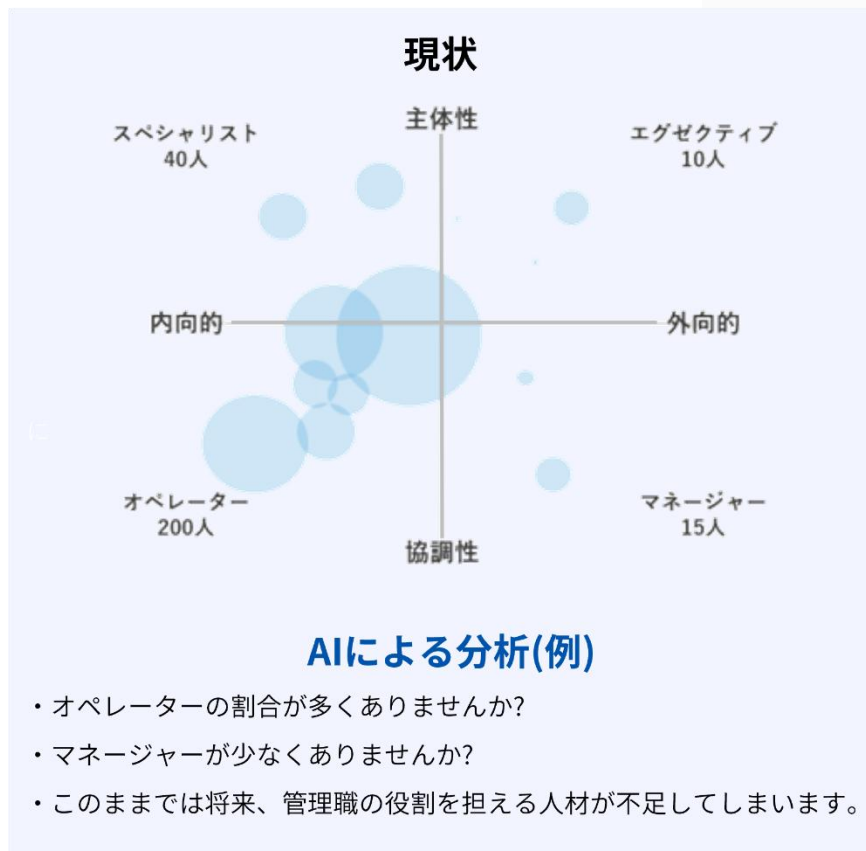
現状

主体性

スペシャリスト
40人

エグゼクティブ
10人

内向的

外向的

オペレーター
200人

マネージャー
15人

協調性

AIによる分析(例)

・オペレーターの割合が多くありませんか?

・マネージャーが少なくありませんか?

・このままでは将来、管理職の役割を担える人材が不足してしまいます。